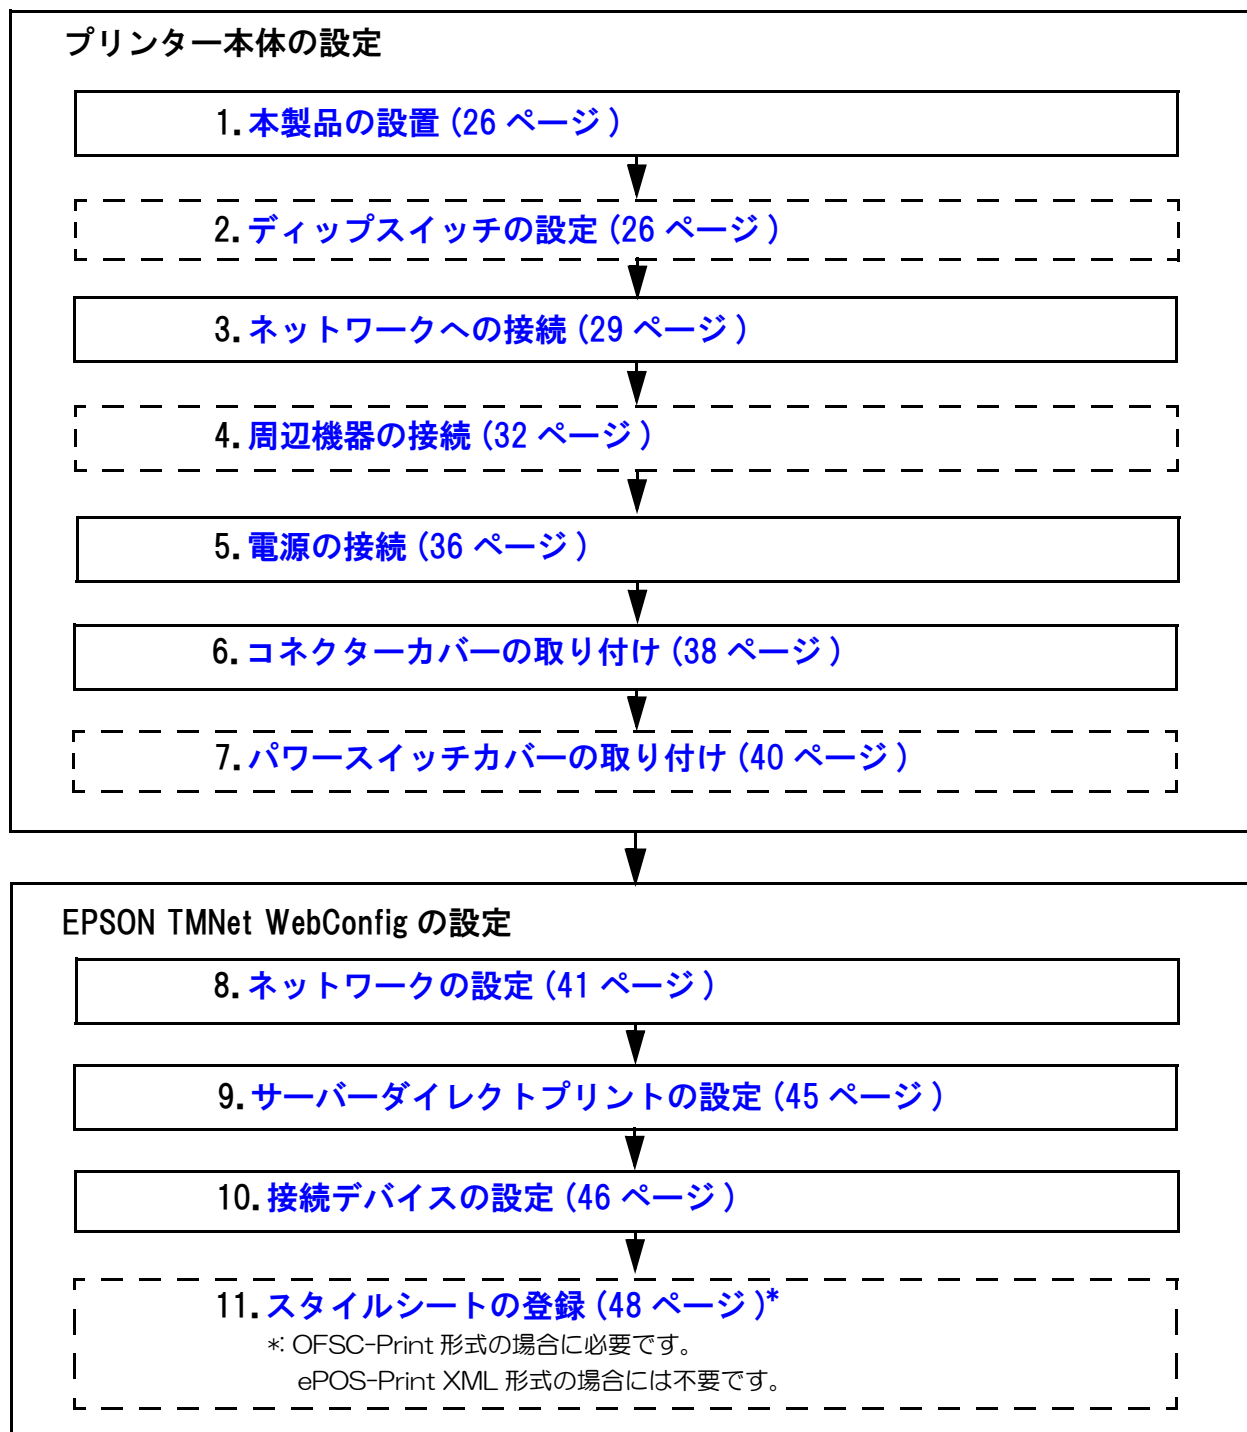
プリンター本体の設定

1. 本製品の設置（26 ページ）

2. ディップスイッチの設定（26 ページ）

3. ネットワークへの接続（29 ページ）

4. 周辺機器の接続（32 ページ）

5. 電源の接続（36 ページ）

6. コネクターカバーの取り付け（38 ページ）

7. パワースイッチカバーの取り付け（40 ページ）

EPSON TMNet WebConfig の設定

8. ネットワークの設定（41 ページ）

9. サーバーダイレクトプリントの設定（45 ページ）

10. 接続デバイスの設定（46 ページ）

11. スタイルシートの登録（48 ページ）*

*: OFSC-Print 形式の場合に必要です。
ePOS-Print XML 形式の場合には不要です。